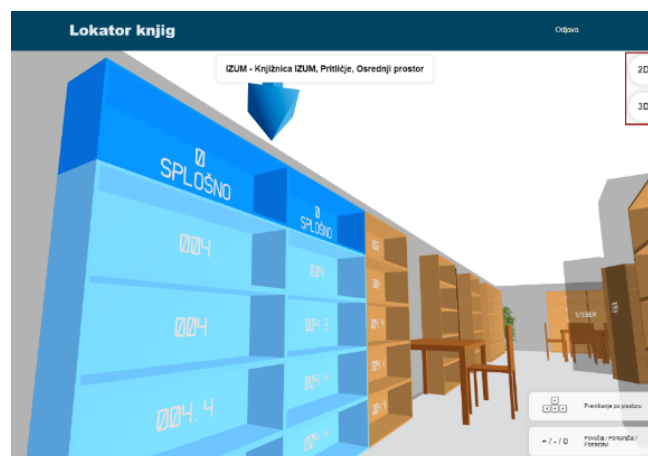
Lokator knjig

Odjava

IZUM - Knjižnica IZUM, Pritličje, Osrednji prostor

2D

3D

0
SPLOŠNO

004

004

004.4

0
SPLOŠNO

004

004.3

004.4

004.4

STEBER

Premikanje po prostoru

+ / - / 0

Povečaj / Pomanjšaj / Ponastavi